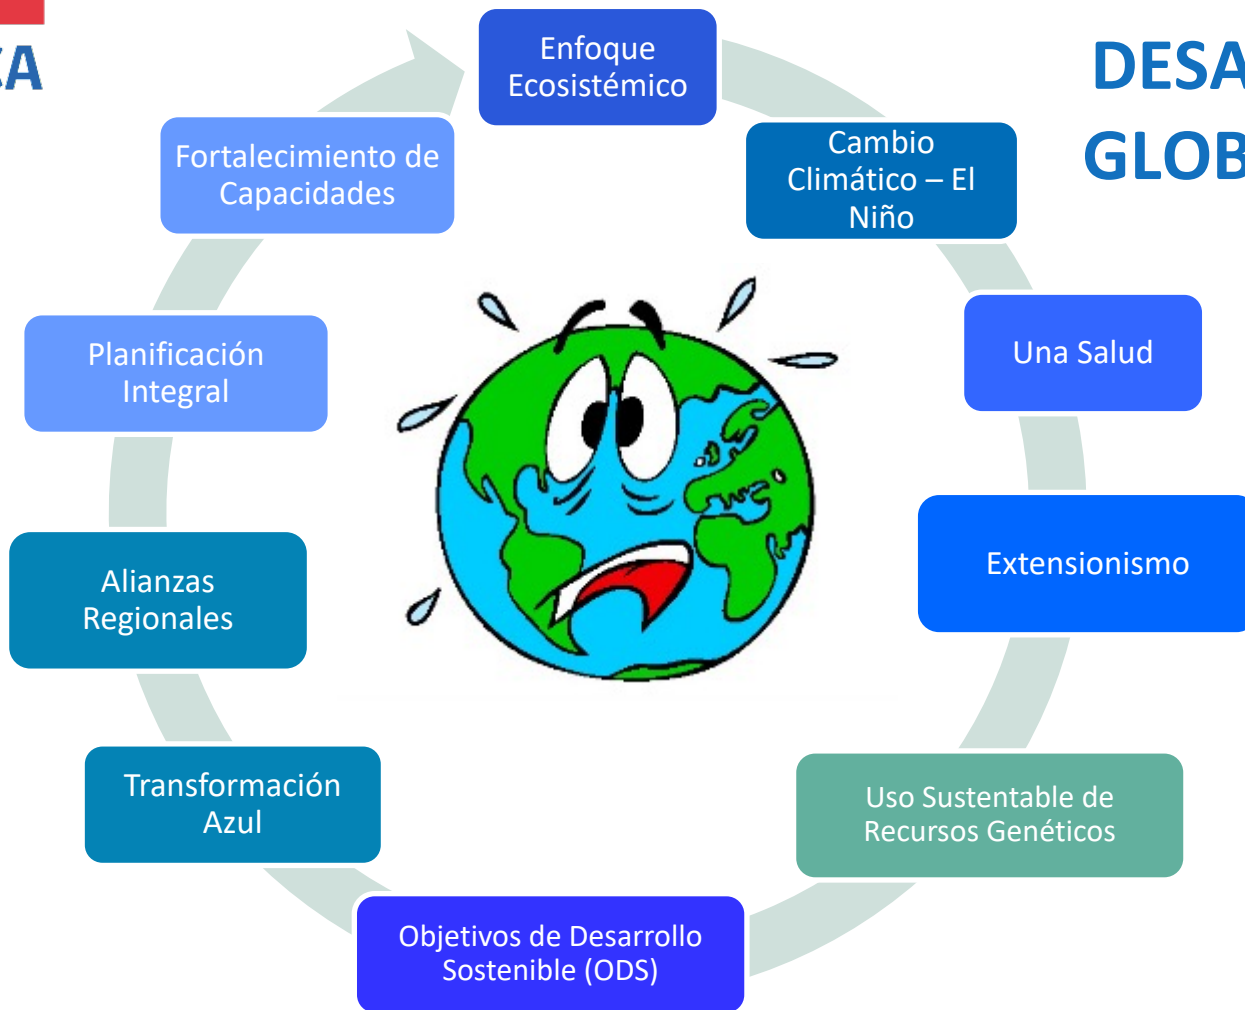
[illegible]A

DESA
GLOB

Enfoque Ecosistémico

Cambio Climático – El Niño

Una Salud

Extensionismo

Uso Sustentable de Recursos Genéticos

Objetivos de Desarrollo Sostenible (ODS)

Transformación Azul

Alianzas Regionales

Planificación Integral

Fortalecimiento de Capacidades